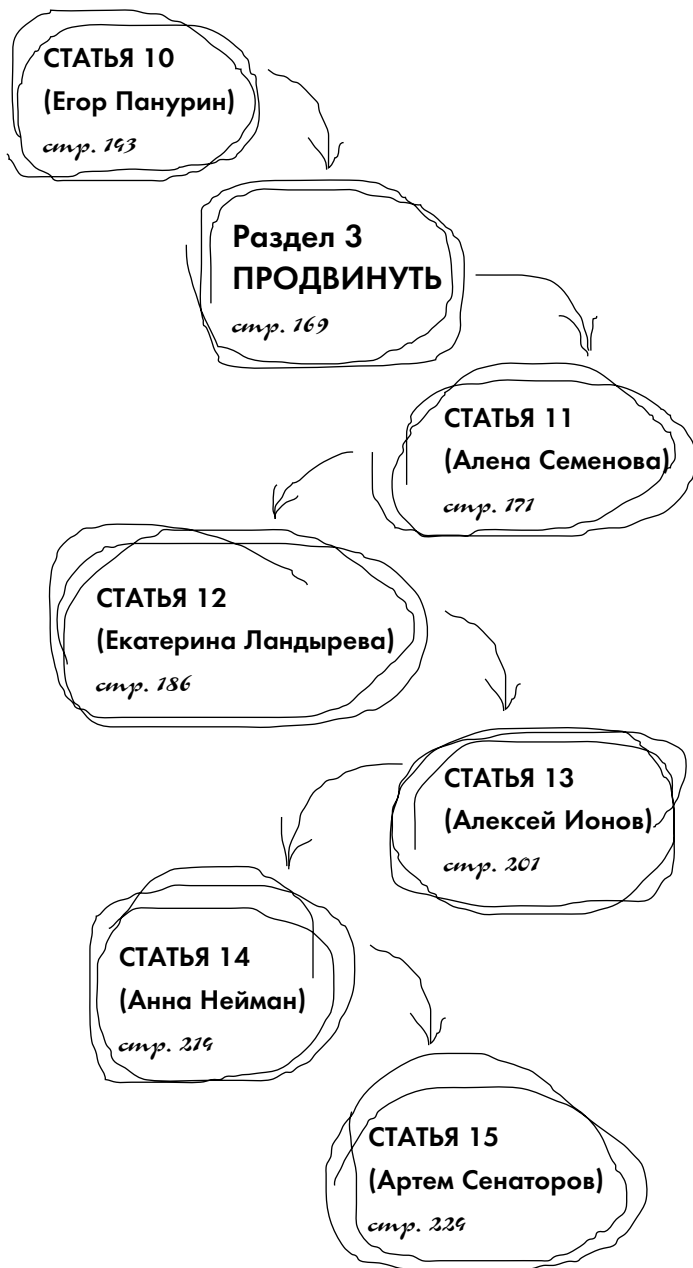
СТАТЬЯ 10
(Егор Панурин)
стр. 193

Раздел 3
ПРОДВИНУТЬ
стр. 169

СТАТЬЯ 11
(Алена Семенова)
стр. 171

СТАТЬЯ 12
(Екатерина Ландырева)
стр. 186

СТАТЬЯ 13
(Алексей Ионов)
стр. 201

СТАТЬЯ 14
(Анна Нейман)
стр. 219

СТАТЬЯ 15
(Артем Сенаторов)
стр. 229